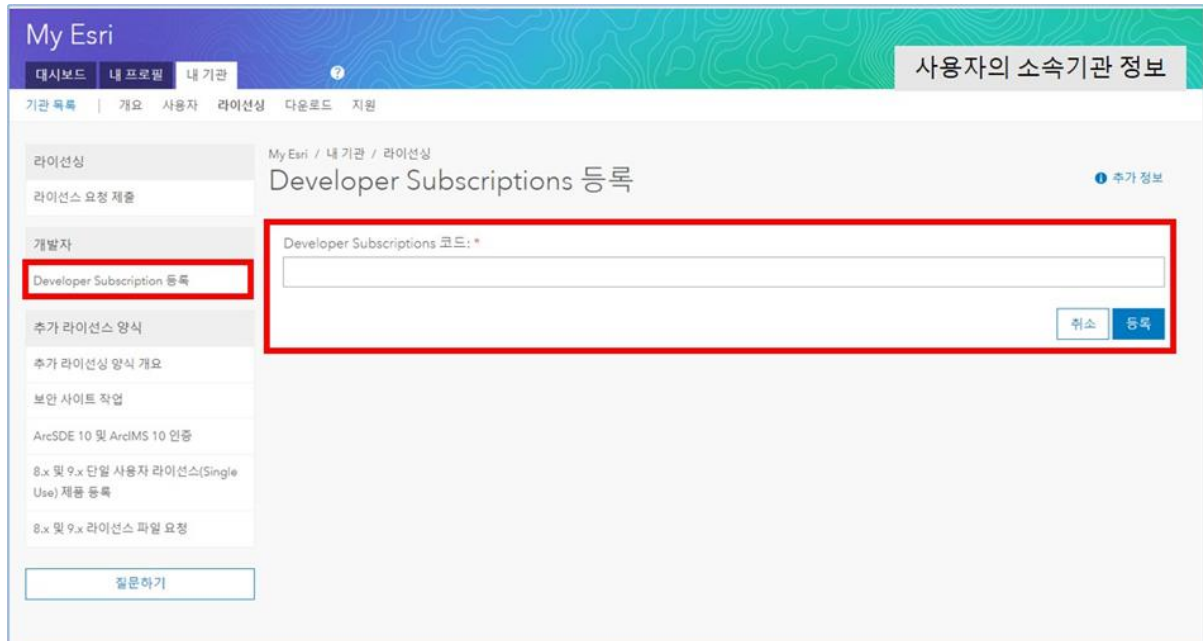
My Esri

대시보드 내 프로필 내 기관

사용자의 소속기관 정보

기관 목록 | 개요 사용자 라이선싱 다운로드 지원

라이선싱

라이선스 요청 제출

개발자

Developer Subscription 등록

추가 라이선스 양식

추가 라이선싱 양식 개요

보안 사이트 작업

ArcSDE 10 및 ArcIMS 10 인증

8.x 및 9.x 단일 사용자 라이선스(Single Use) 제품 등록

8.x 및 9.x 라이선스 파일 요청

질문하기

My Esri / 내 기관 / 라이선싱

Developer Subscriptions 등록

추가 정보

Developer Subscriptions 코드: *

취소 등록